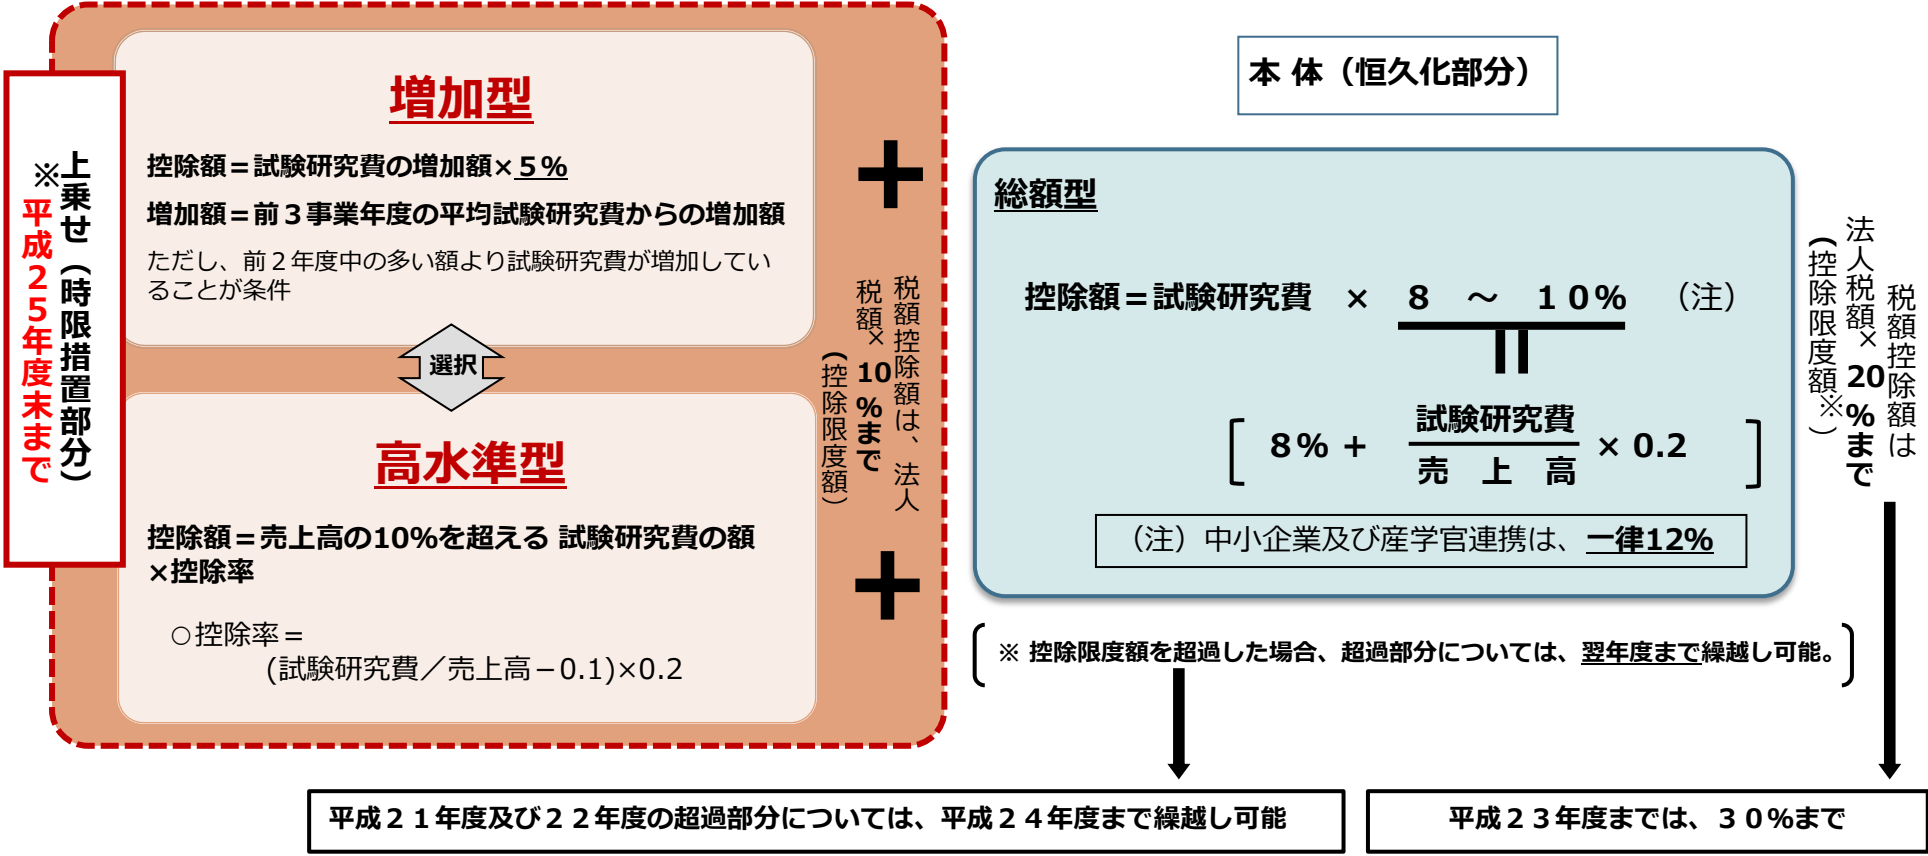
※上乗せ（時限措置部分）
平成２５年度末まで

増加型

控除額＝試験研究費の増加額×５％

増加額＝前３事業年度の平均試験研究費からの増加額

ただし、前２年度中の多い額より試験研究費が増加していることが条件

選択

高水準型

控除額＝売上高の10%を超える 試験研究費の額×控除率

○控除率＝
(試験研究費／売上高－0.1)×0.2

＋

税額控除額は、法人税額×10%まで（控除限度額）

＋

本 体（恒久化部分）

総額型

控除額＝試験研究費 × 8 〜 10% （注）

＝

$\left[ 8\% + \frac{試験研究費}{売　上　高} \times 0.2 \right]$

（注）中小企業及び産学官連携は、一律12%

税額控除額は法人税額×20%まで（控除限度額※）

※ 控除限度額を超過した場合、超過部分については、翌年度まで繰越し可能。

平成２１年度及び２２年度の超過部分については、平成２４年度まで繰越し可能

平成２３年度までは、３０％まで